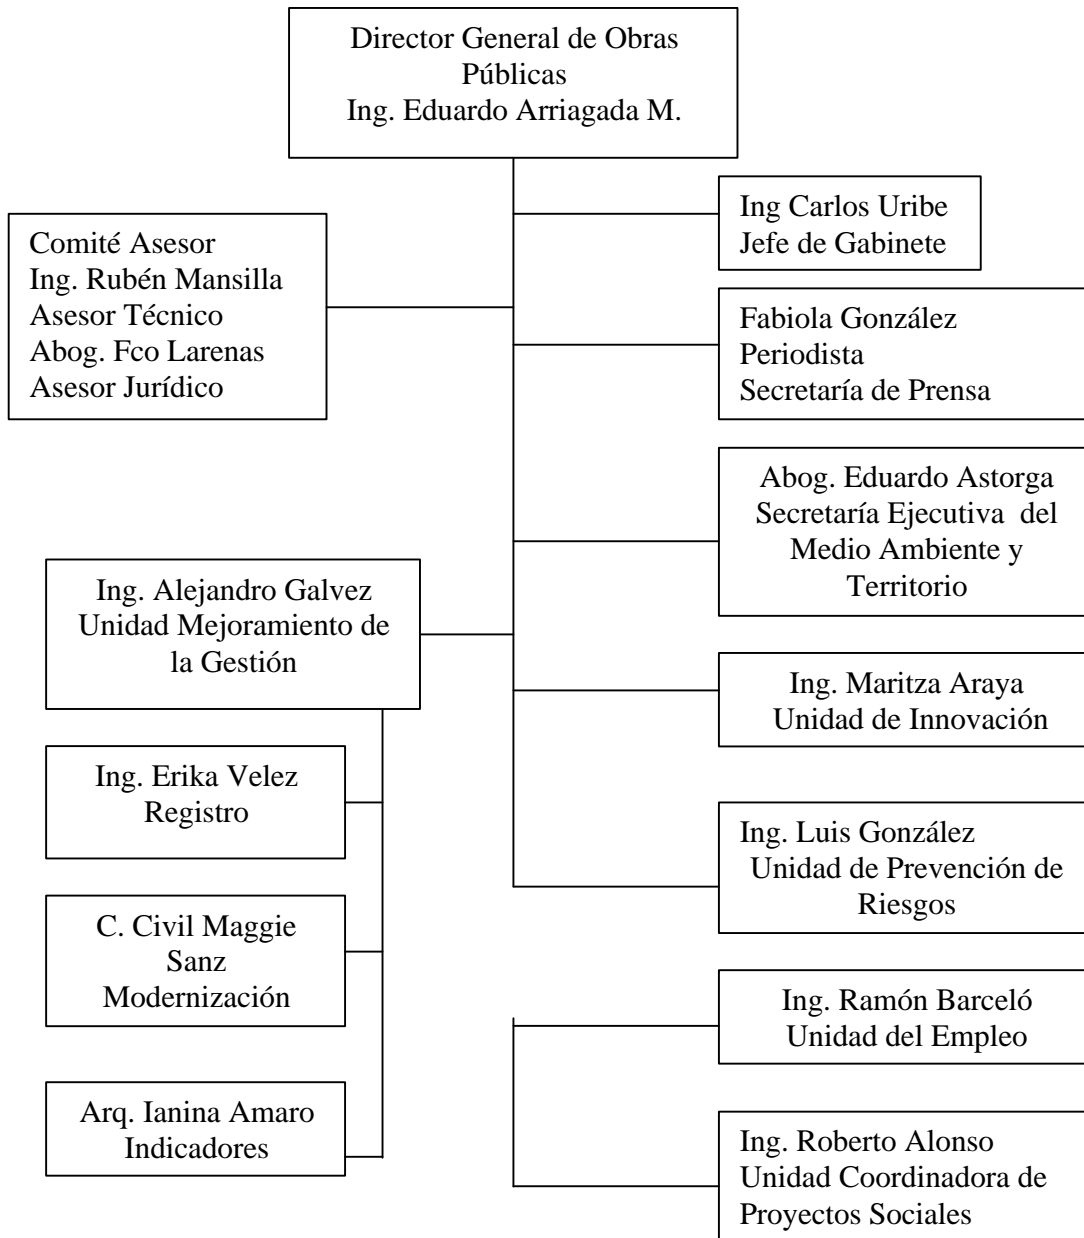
Director General de Obras Públicas
Ing. Eduardo Arriagada M.

Comité Asesor
Ing. Rubén Mansilla
Asesor Técnico
Abog. Fco Larenas
Asesor Jurídico

Ing Carlos Uribe
Jefe de Gabinete

Fabiola González
Periodista
Secretaría de Prensa

Abog. Eduardo Astorga
Secretaría Ejecutiva del Medio Ambiente y Territorio

Ing. Alejandro Galvez
Unidad Mejoramiento de la Gestión

Ing. Maritza Araya
Unidad de Innovación

Ing. Erika Velez
Registro

Ing. Luis González
Unidad de Prevención de Riesgos

C. Civil Maggie Sanz
Modernización

Ing. Ramón Barceló
Unidad del Empleo

Arq. Ianina Amaro
Indicadores

Ing. Roberto Alonso
Unidad Coordinadora de Proyectos Sociales